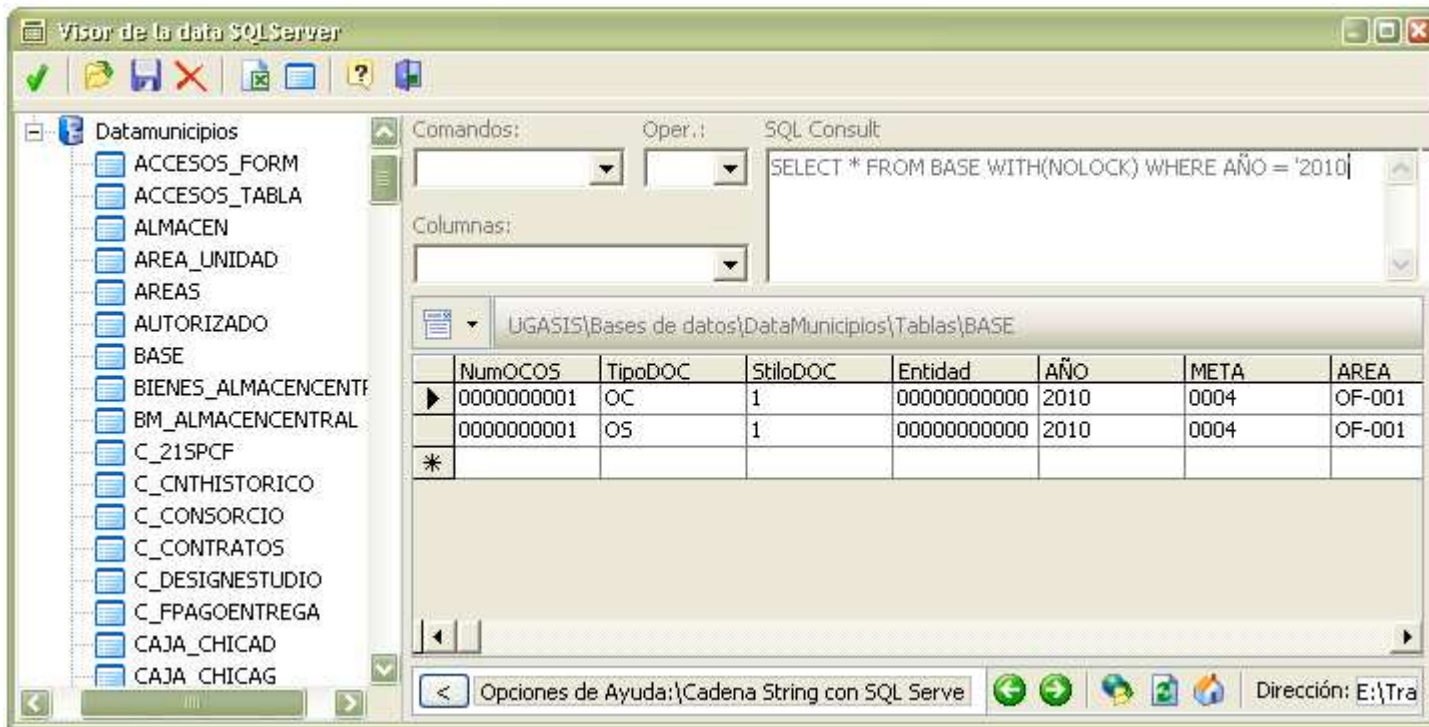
Visor de la data SQLServer

Datamunicipios
ACCESOS_FORM
ACCESOS_TABLA
ALMACEN
AREA_UNIDAD
AREAS
AUTORIZADO
BASE
BIENES_ALMACENCENTI
BM_ALMACENCENTRAL
C_21SPCF
C_CNTHISTORICO
C_CONSORCIO
C_CONTRATOS
C_DESIGNESTUDIO
C_FPAGOENTREGA
CAJA_CHICAD
CAJA_CHICAG

Comandos:
Oper.:
SQL Consult
SELECT * FROM BASE WITH(NOLOCK) WHERE AÑO = '2010
Columnas:

UGASIS\Bases de datos\DataMunicipios\Tablas\BASE

| | NumOCOS | TipoDOC | StiloDOC | Entidad | AÑO | META | AREA |
|---|---|---|---|---|---|---|---|
| ▶ | 0000000001 | OC | 1 | 00000000000 | 2010 | 0004 | OF-001 |
| | 0000000001 | OS | 1 | 00000000000 | 2010 | 0004 | OF-001 |
| * | | | | | | | |

< Opciones de Ayuda:\Cadena String con SQL Serve
Dirección: E:\Tra